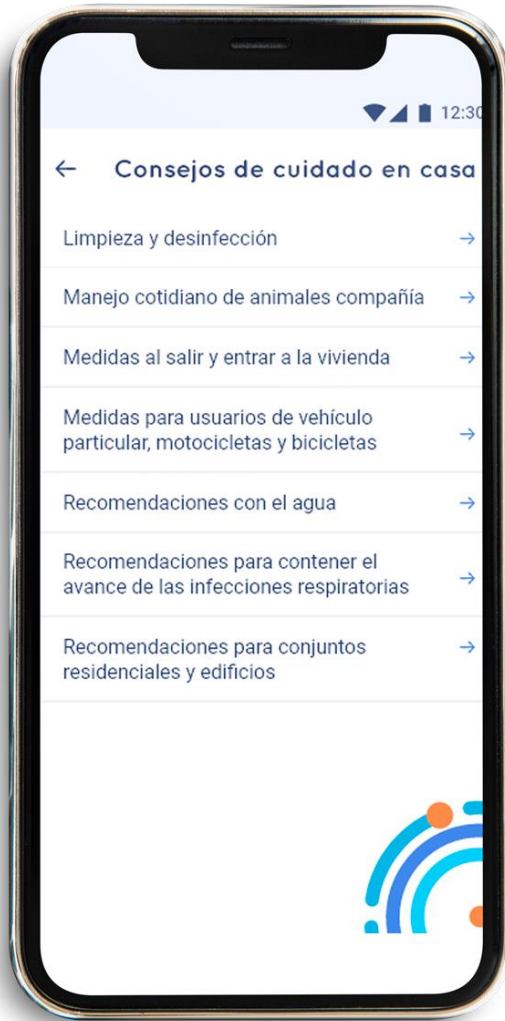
12:30

← Consejos de cuidado en casa

Limpieza y desinfección →

Manejo cotidiano de animales compañía →

Medidas al salir y entrar a la vivienda →

Medidas para usuarios de vehículo particular, motocicletas y bicicletas →

Recomendaciones con el agua →

Recomendaciones para contener el avance de las infecciones respiratorias →

Recomendaciones para conjuntos residenciales y edificios →